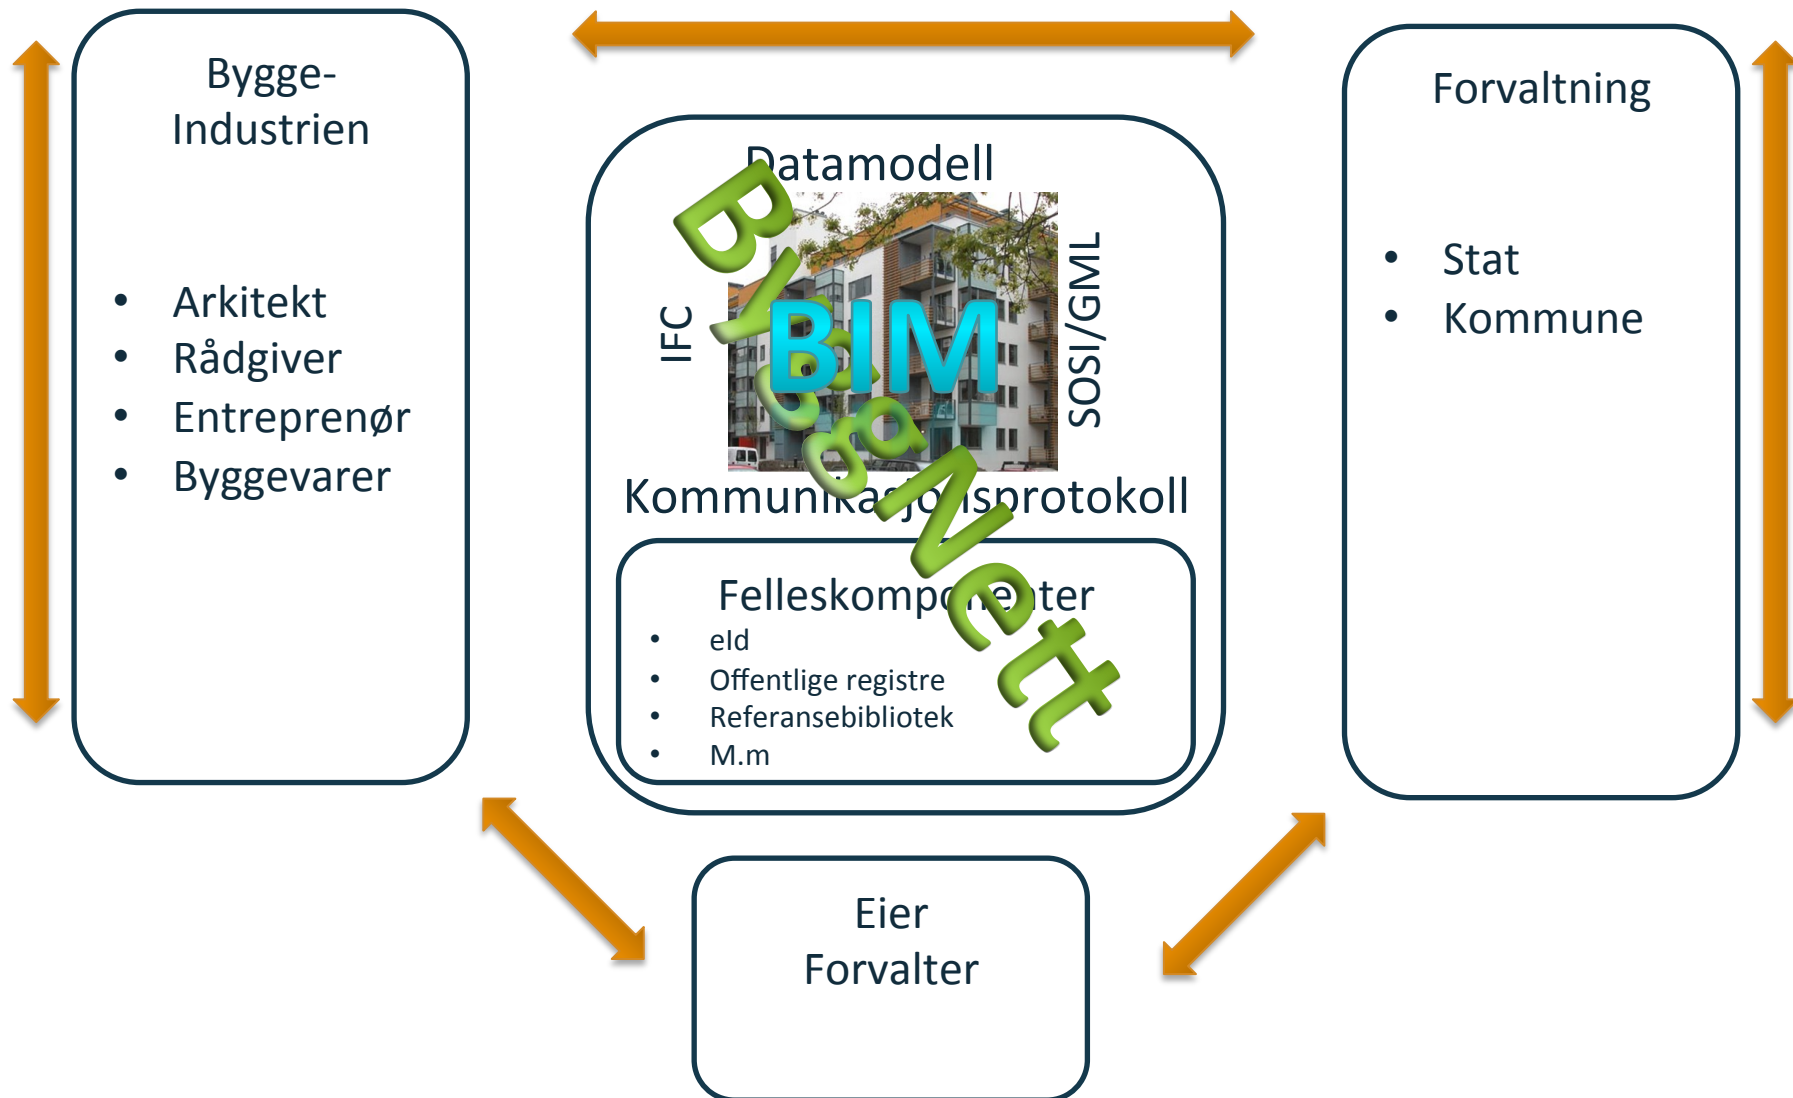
Bygge-Industrien

- Arkitekt
- Rådgiver
- Entreprenør
- Byggevarer

Datamodell

IFC

BIM

SOSI/GML

ByggNett

Kommunikasjonsprotokoll

Felleskomponenter
- eId
- Offentlige registre
- Referansebibliotek
- M.m

Forvaltning

- Stat
- Kommune

Eier
Forvalter